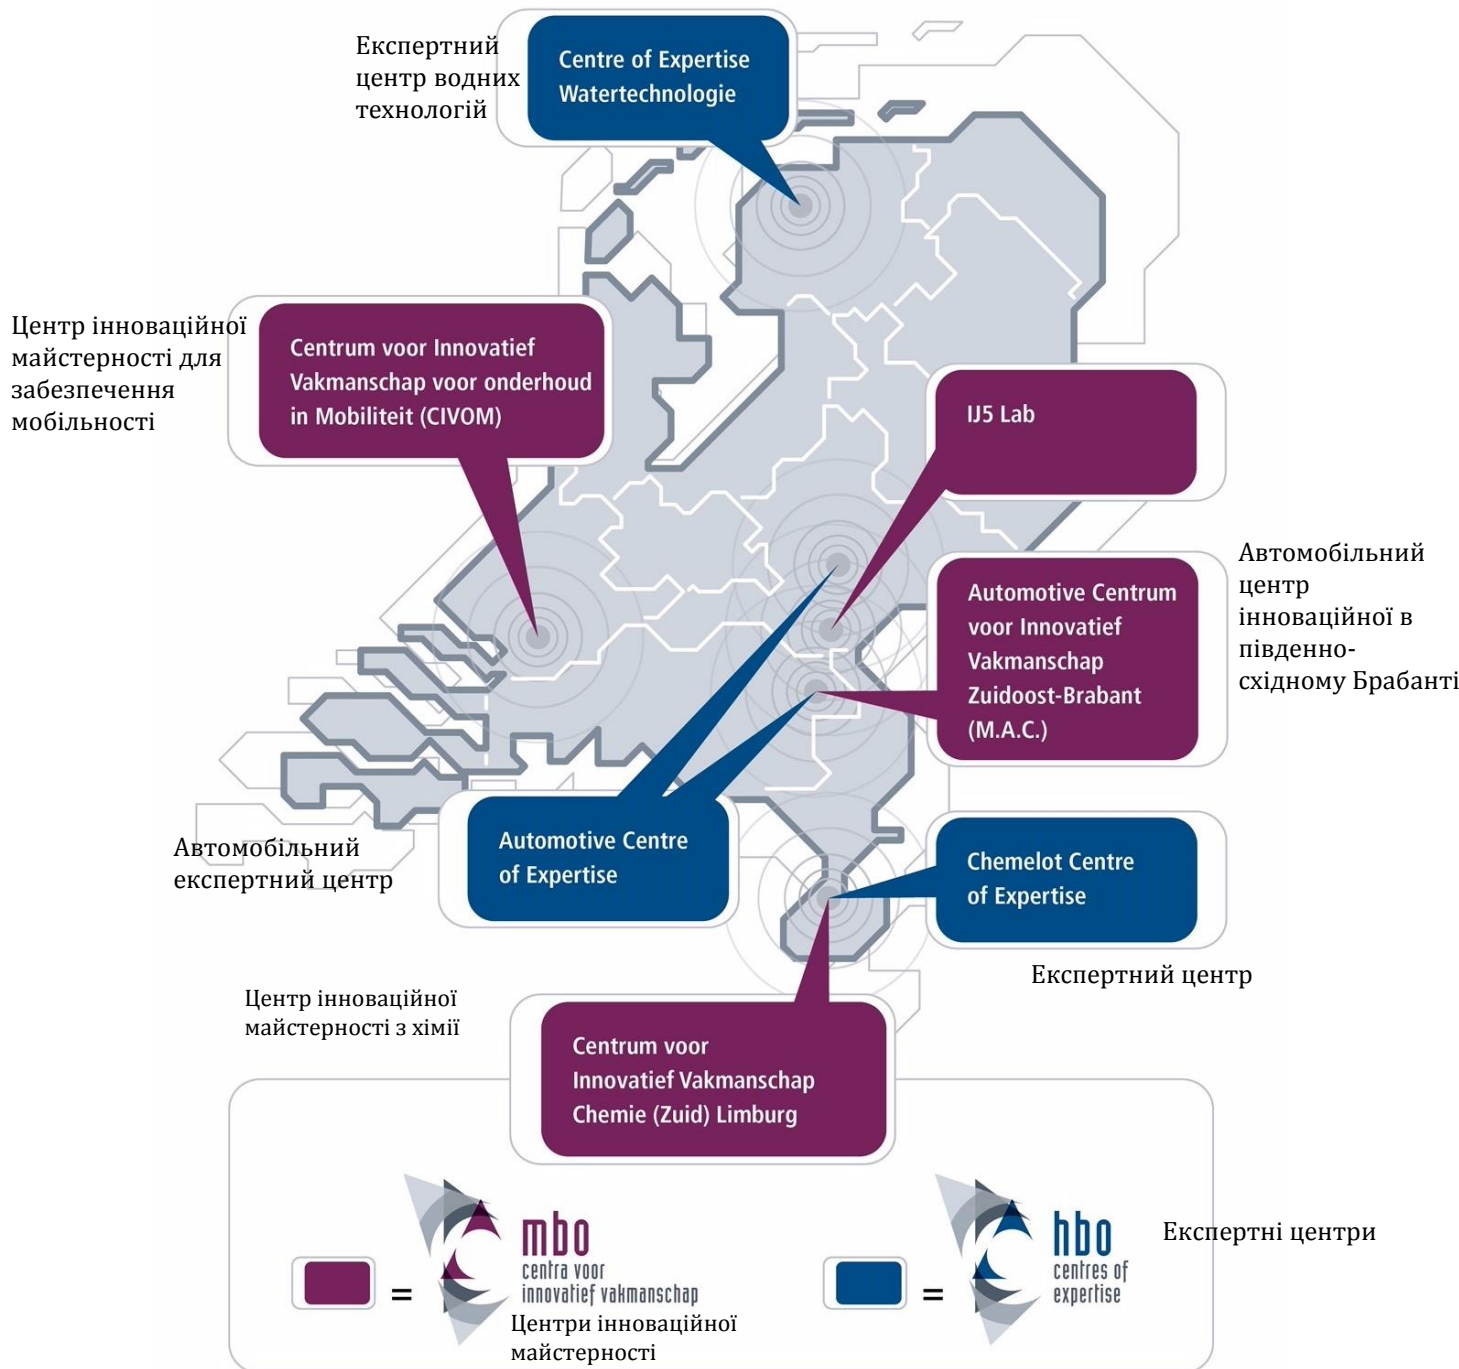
Експертний центр водних технологій

Centre of Expertise Watertechnologie

Центр інноваційної майстерності для забезпечення мобільності

Centrum voor Innovatief Vakmanschap voor onderhoud in Mobiliteit (CIVOM)

IJ5 Lab

Автомобільний центр інноваційної в південно-східному Брабанті

Automotive Centrum voor Innovatief Vakmanschap Zuidoost-Brabant (M.A.C.)

Автомобільний експертний центр

Automotive Centre of Expertise

Chemelot Centre of Expertise

Експертний центр

Центр інноваційної майстерності з хімії

Centrum voor Innovatief Vakmanschap Chemie (Zuid) Limburg

= mbo centra voor innovatief vakmanschap

Центри інноваційної майстерності

= hbo centres of expertise

Експертні центри